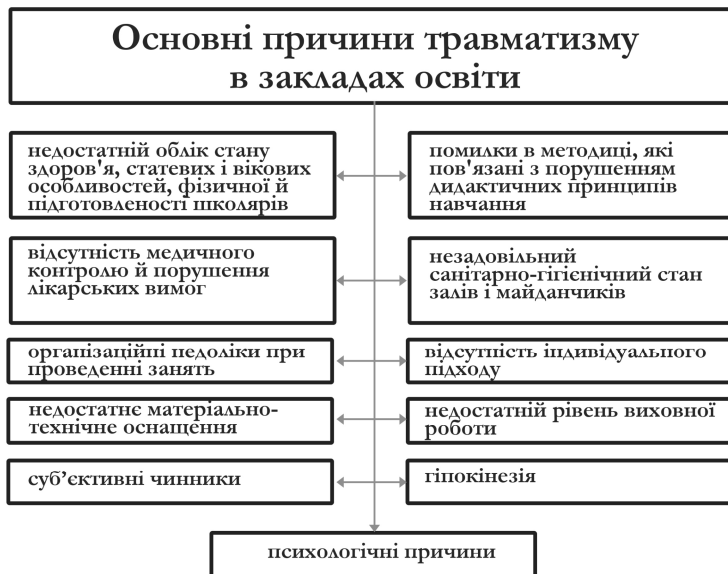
Основні причини травматизму в закладах освіти

недостатній облік стану здоров'я, статевих і вікових особливостей, фізичної й підготовленості школярів

помилки в методиці, які пов'язані з порушенням дидактичних принципів навчання

відсутність медичного контролю й порушення лікарських вимог

незадовільний санітарно-гігієнічний стан залів і майданчиків

організаційні недоліки при проведенні занять

відсутність індивідуального підходу

недостатнє матеріально-технічне оснащення

недостатній рівень виховної роботи

суб'єктивні чинники

гіпокінезія

психологічні причини